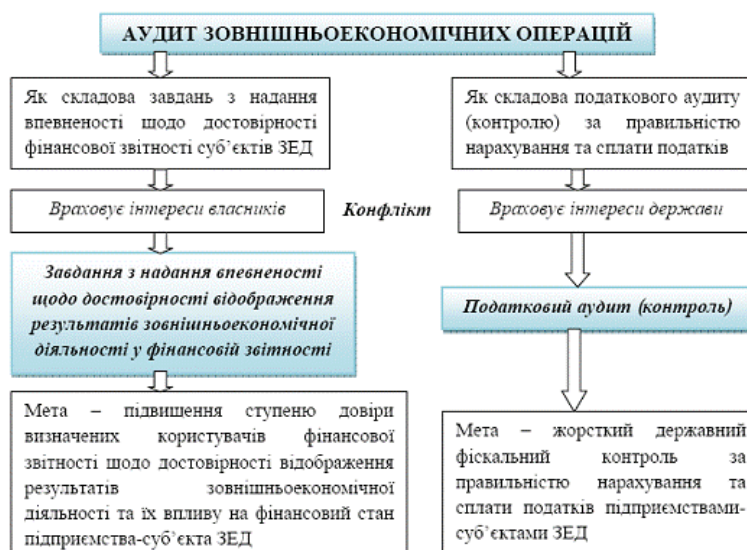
АУДИТ ЗОВНІШНЬОЕКОНОМІЧНИХ ОПЕРАЦІЙ

Як складова завдань з надання впевненості щодо достовірності фінансової звітності суб'єктів ЗЕД

Враховує інтереси власників

Конфлікт

Завдання з надання впевненості щодо достовірності відображення результатів зовнішньоекономічної діяльності у фінансовій звітності

Мета – підвищення ступеню довіри визначених користувачів фінансової звітності щодо достовірності відображення результатів зовнішньоекономічної діяльності та їх впливу на фінансовий стан підприємства-суб'єкта ЗЕД

Як складова податкового аудиту (контролю) за правильністю нарахування та сплати податків

Враховує інтереси держави

Податковий аудит (контроль)

Мета – жорсткий державний фіскальний контроль за правильністю нарахування та сплати податків підприємствами-суб'єктами ЗЕД